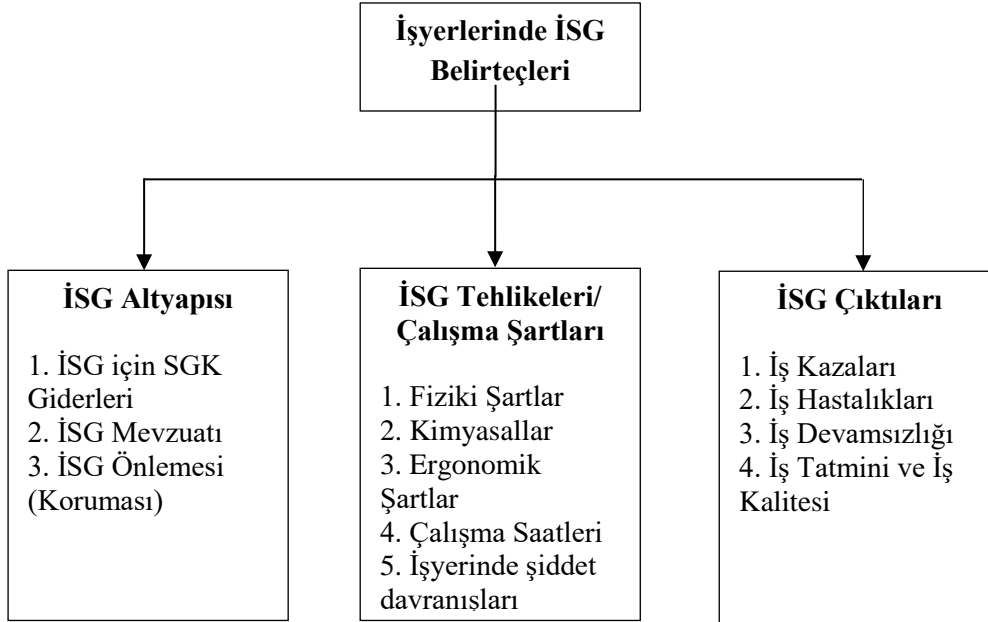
İşyerlerinde İSG Belirteçleri

İSG Altyapısı

1. İSG için SGK Giderleri
2. İSG Mevzuatı
3. İSG Önlemesi (Koruması)

İSG Tehlikeleri/ Çalışma Şartları

1. Fiziki Şartlar
2. Kimyasallar
3. Ergonomik Şartlar
4. Çalışma Saatleri
5. İşyerinde şiddet davranışları

İSG Çıktıları

1. İş Kazaları
2. İş Hastalıkları
3. İş Devamsızlığı
4. İş Tatmini ve İş Kalitesi